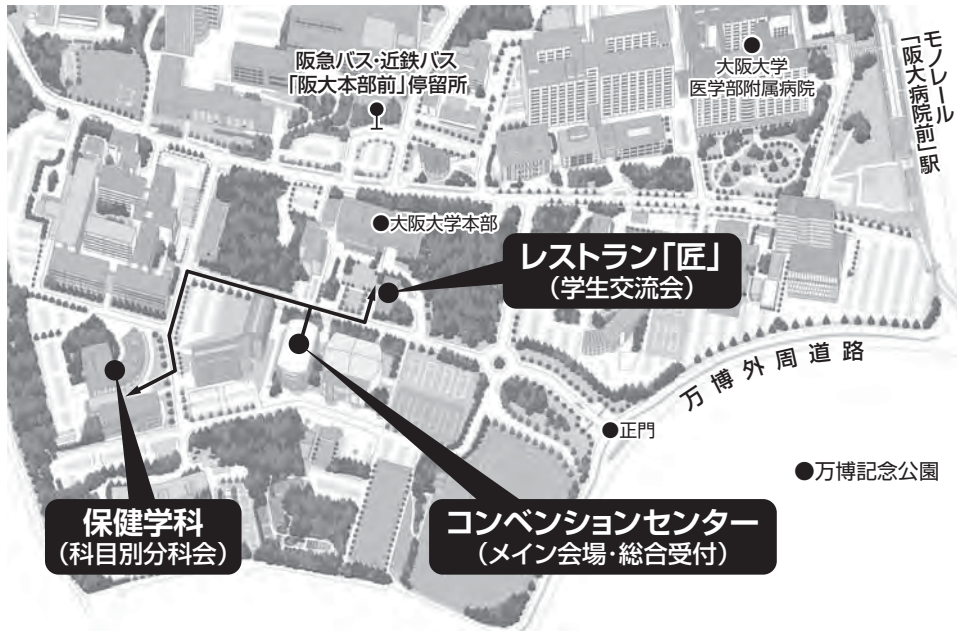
阪急バス・近鉄バス
「阪大本部前」停留所

大阪大学
医学部附属病院

モノレール
「阪大病院前」駅

●大阪大学本部

レストラン「匠」
（学生交流会）

万博外周道路

●正門

●万博記念公園

保健学科
（科目別分科会）

コンベンションセンター
（メイン会場・総合受付）